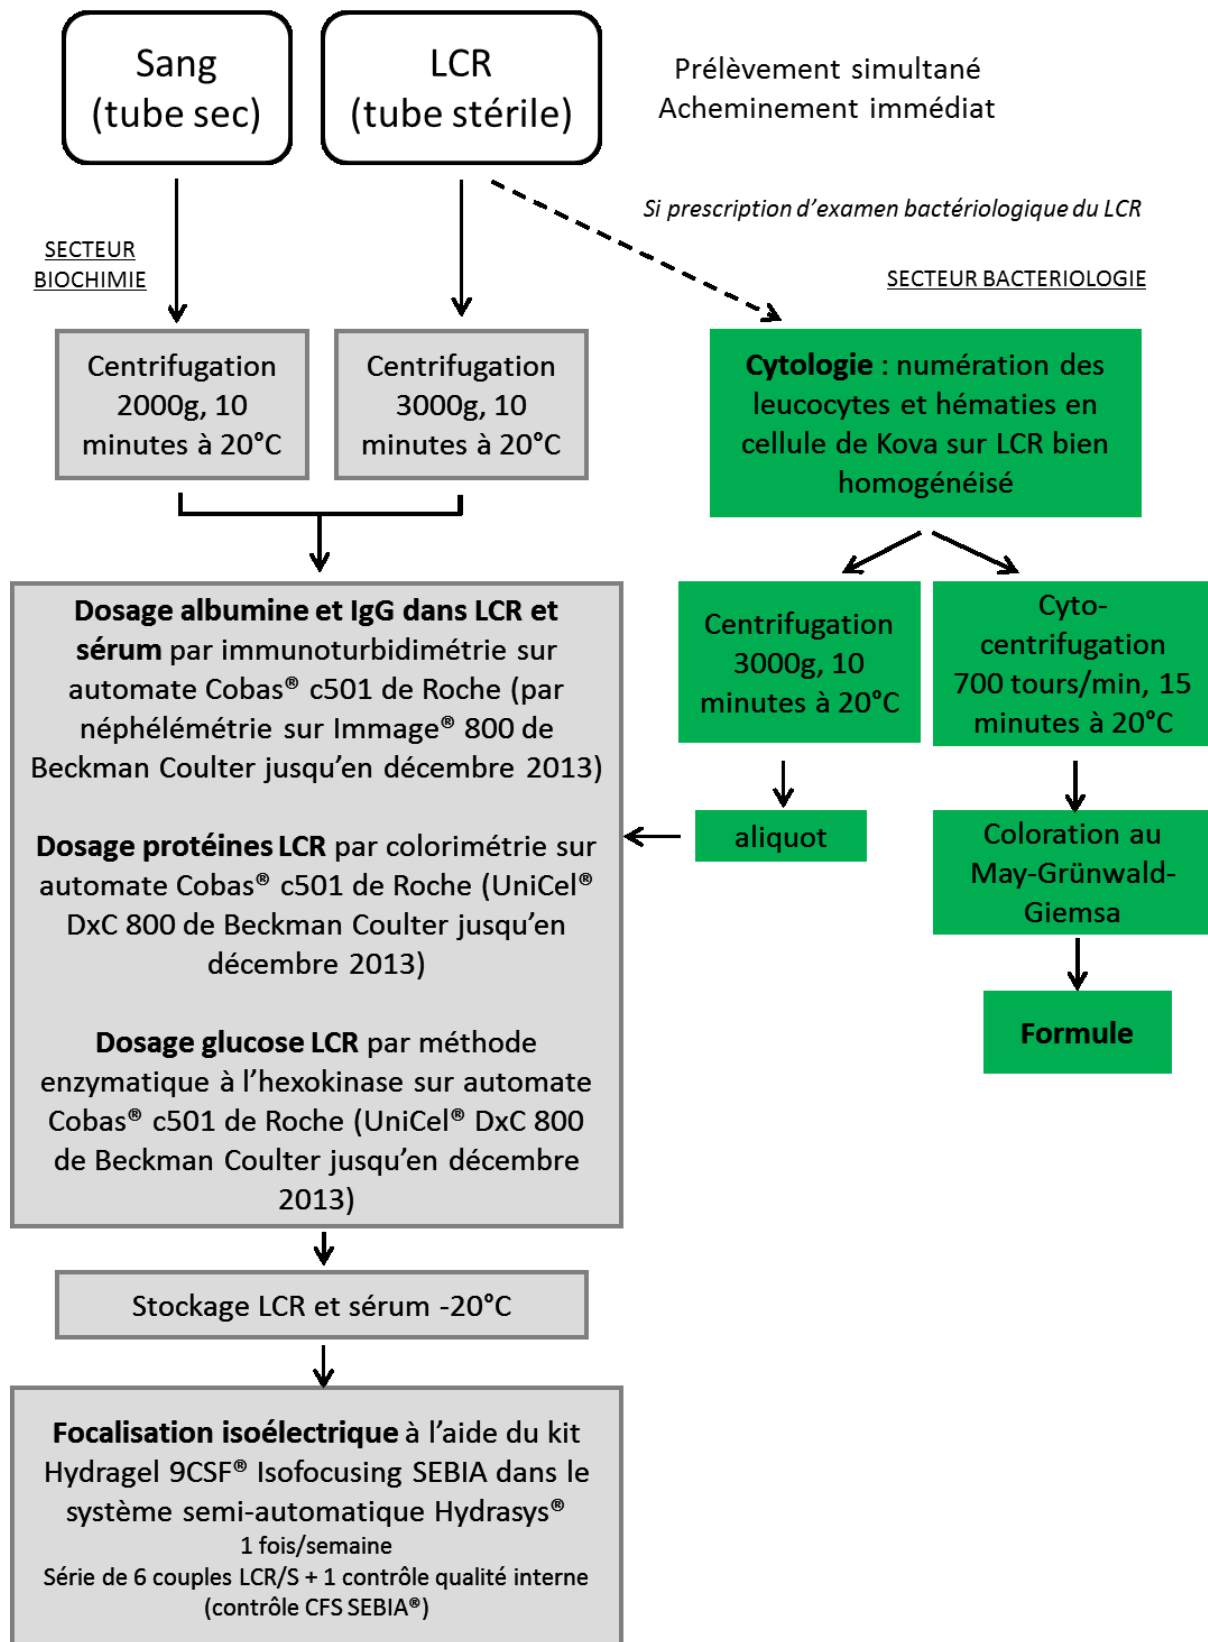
Sang
(tube sec)

LCR
(tube stérile)

Prélèvement simultané
Acheminement immédiat

Si prescription d'examen bactériologique du LCR

SECTEUR BIOCHIMIE

SECTEUR BACTERIOLOGIE

Centrifugation 2000g, 10 minutes à 20°C

Centrifugation 3000g, 10 minutes à 20°C

**Cytologie** : numération des leucocytes et hématies en cellule de Kova sur LCR bien homogénéisé

Centrifugation 3000g, 10 minutes à 20°C

Cyto-centrifugation 700 tours/min, 15 minutes à 20°C

**Dosage albumine et IgG dans LCR et sérum** par immunoturbidimétrie sur automate Cobas® c501 de Roche (par néphélémétrie sur Immage® 800 de Beckman Coulter jusqu'en décembre 2013)

**Dosage protéines LCR** par colorimétrie sur automate Cobas® c501 de Roche (UniCel® DxC 800 de Beckman Coulter jusqu'en décembre 2013)

**Dosage glucose LCR** par méthode enzymatique à l'hexokinase sur automate Cobas® c501 de Roche (UniCel® DxC 800 de Beckman Coulter jusqu'en décembre 2013)

aliquot

Coloration au May-Grünwald-Giemsa

**Formule**

Stockage LCR et sérum -20°C

**Focalisation isoélectrique** à l'aide du kit Hydragel 9CSF® Isofocusing SEBIA dans le système semi-automatique Hydrasys®
1 fois/semaine
Série de 6 couples LCR/S + 1 contrôle qualité interne (contrôle CFS SEBIA®)